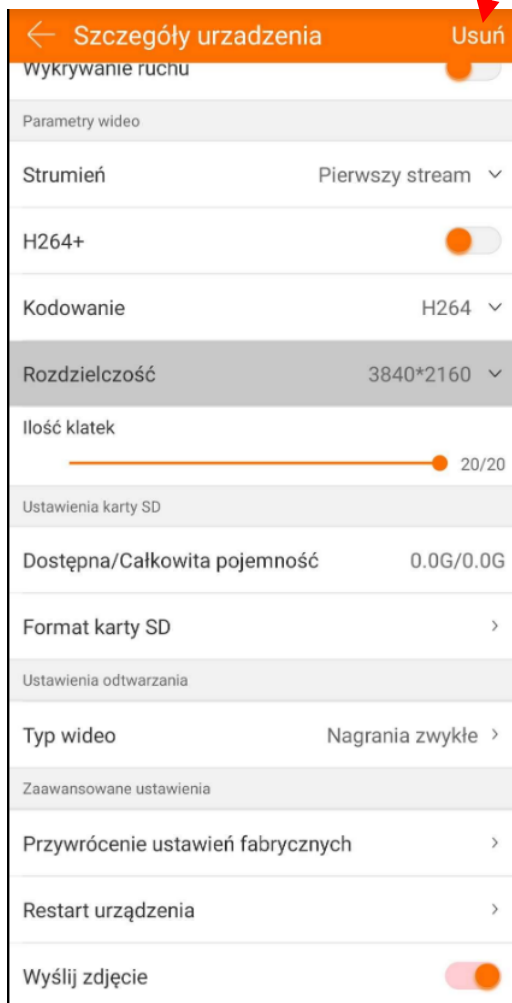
Szczegóły urzadzenia
Usuń
Wykrywanie ruchu

Parametry wideo

Strumień
Pierwszy stream

H264+

Kodowanie
H264

Rozdzielczość
3840*2160

Ilość klatek
20/20

Ustawienia karty SD

Dostępna/Całkowita pojemność
0.0G/0.0G

Format karty SD

Ustawienia odtwarzania

Typ wideo
Nagrania zwykłe

Zaawansowane ustawienia

Przywrócenie ustawień fabrycznych

Restart urządzenia

Wyślij zdjęcie